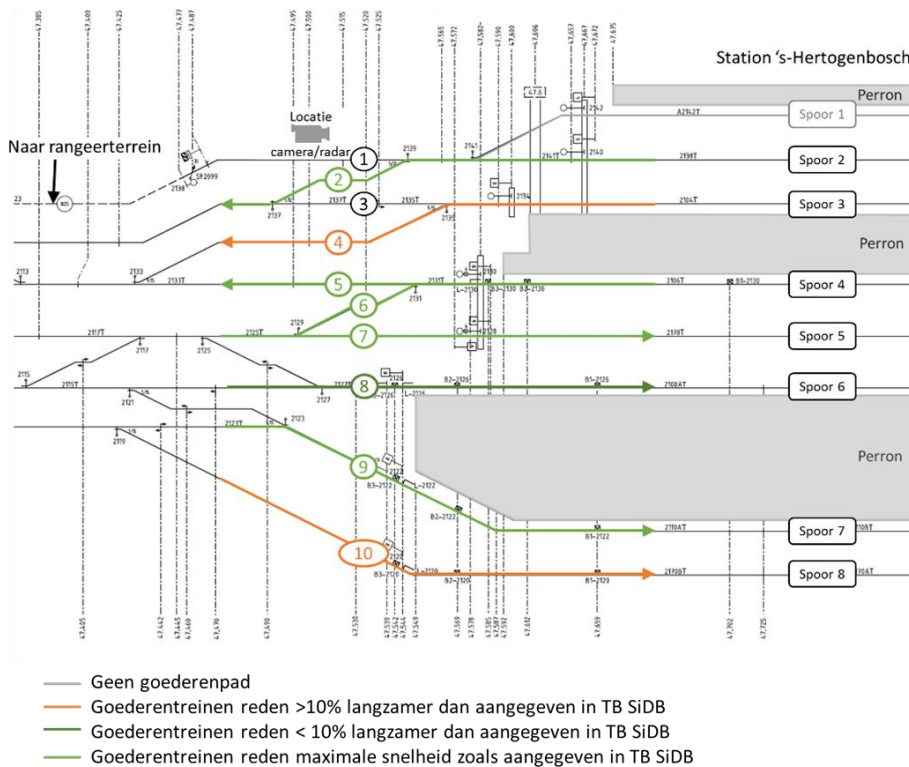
Station 's-Hertogenbosch

Perron

Spoor 1

Locatie camera/radar

Naar rangeerterrein

1

2

Spoor 2

3

Spoor 3

Perron

4

5

Spoor 4

6

7

Spoor 5

8

Spoor 6

Perron

9

Spoor 7

10

Spoor 8

Geen goederenpad
Goederentreinen reden >10% langzamer dan aangegeven in TB SiDB
Goederentreinen reden < 10% langzamer dan aangegeven in TB SiDB
Goederentreinen reden maximale snelheid zoals aangegeven in TB SiDB